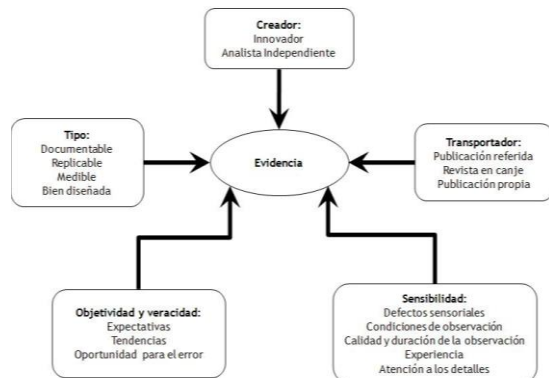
Creador:
Innovador
Analista Independiente

Tipo:
Documentable
Replicable
Medible
Bien diseñada

Evidencia

Transportador:
Publicación referida
Revista en canje
Publicación propia

Objetividad y veracidad:
Expectativas
Tendencias
Oportunidad para el error

Sensibilidad:
Defectos sensoriales
Condiciones de observación
Calidad y duración de la observación
Experiencia
Atención a los detalles